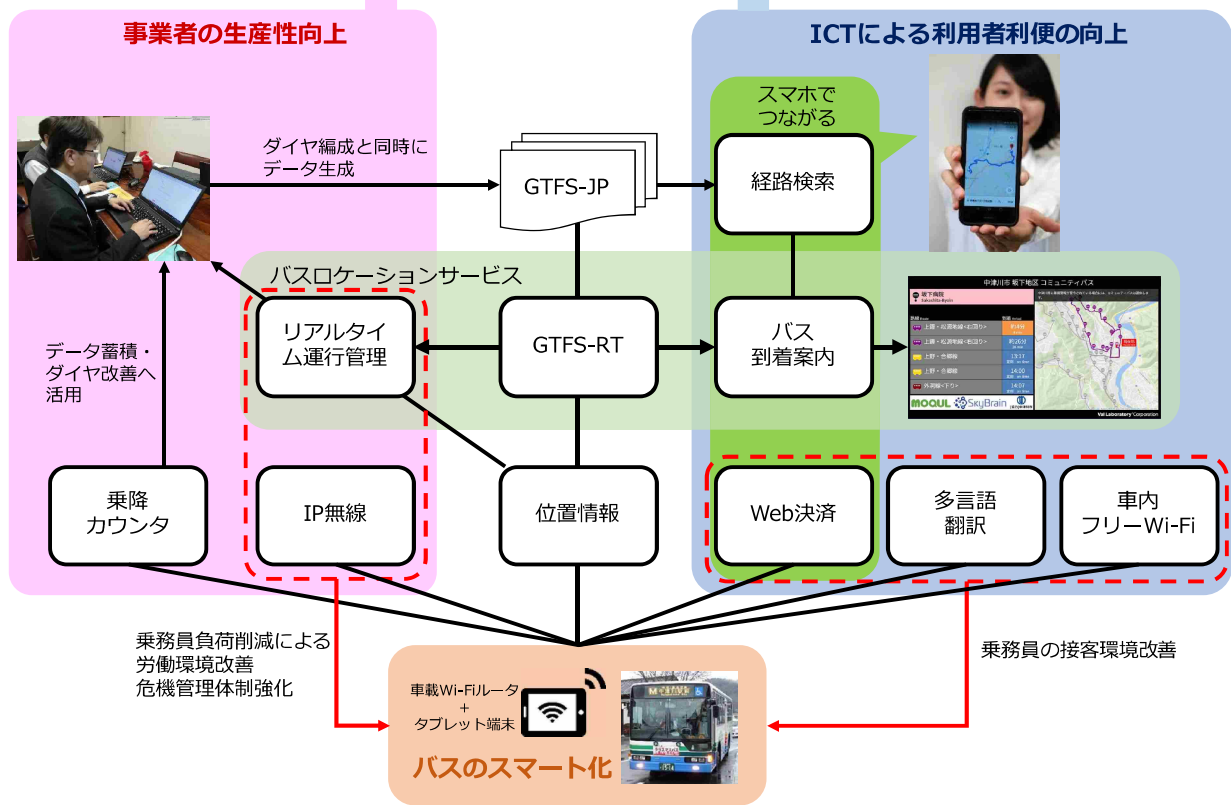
事業者の生産性向上

ICTによる利用者利便の向上

スマホでつながる

ダイヤ編成と同時にデータ生成

GTFS-JP

経路検索

バスロケーションサービス

リアルタイム運行管理

GTFS-RT

バス到着案内

中津川市 坂下地区 コミュニティバス

MOQUL SkyBrain

Val Laboratory Corporation

データ蓄積・ダイヤ改善へ活用

乗降カウンタ

IP無線

位置情報

Web決済

多言語翻訳

車内フリーWi-Fi

乗務員負荷削減による労働環境改善
危機管理体制強化

乗務員の接客環境改善

車載Wi-Fiルータ
+
タブレット端末

バスのスマート化